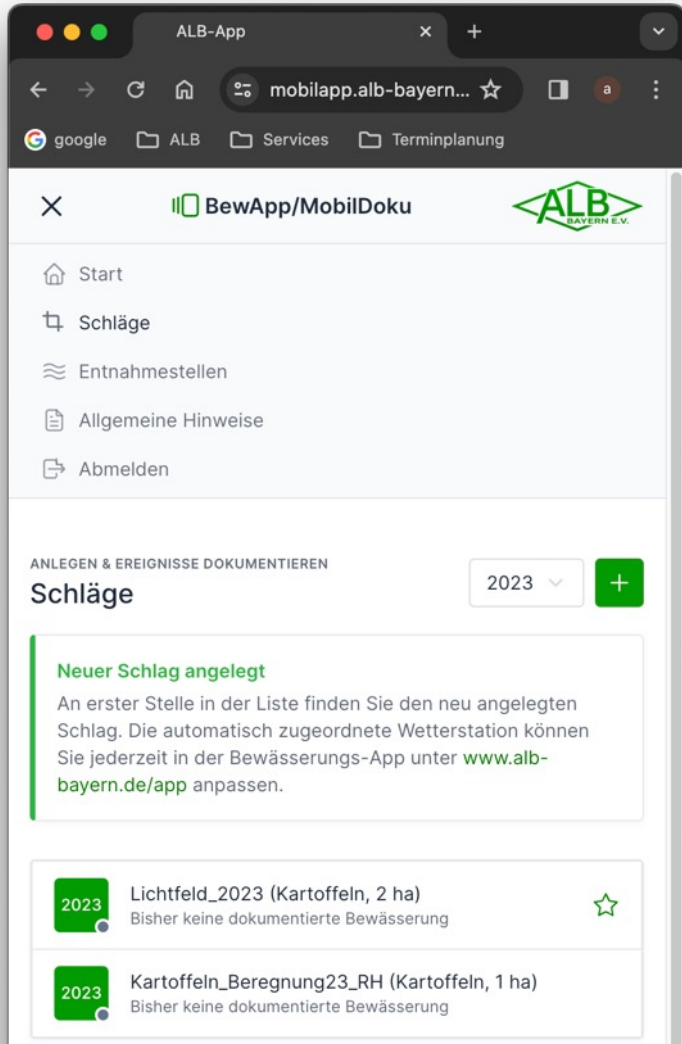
ALB-App ×
+

mobilapp.alb-bayern...

a

google ALB Services Terminplanung

×
BewApp/MobilDoku
ALB BAYERN E.V.

Start
Schläge
Entnahmestellen
Allgemeine Hinweise
Abmelden

ANLEGEN & EREIGNISSE DOKUMENTIEREN
Schläge
2023
+

Neuer Schlag angelegt
An erster Stelle in der Liste finden Sie den neu angelegten Schlag. Die automatisch zugeordnete Wetterstation können Sie jederzeit in der Bewässerungs-App unter www.alb-bayern.de/app anpassen.

2023
Lichtfeld_2023 (Kartoffeln, 2 ha)
Bisher keine dokumentierte Bewässerung

2023
Kartoffeln_Beregnung23_RH (Kartoffeln, 1 ha)
Bisher keine dokumentierte Bewässerung